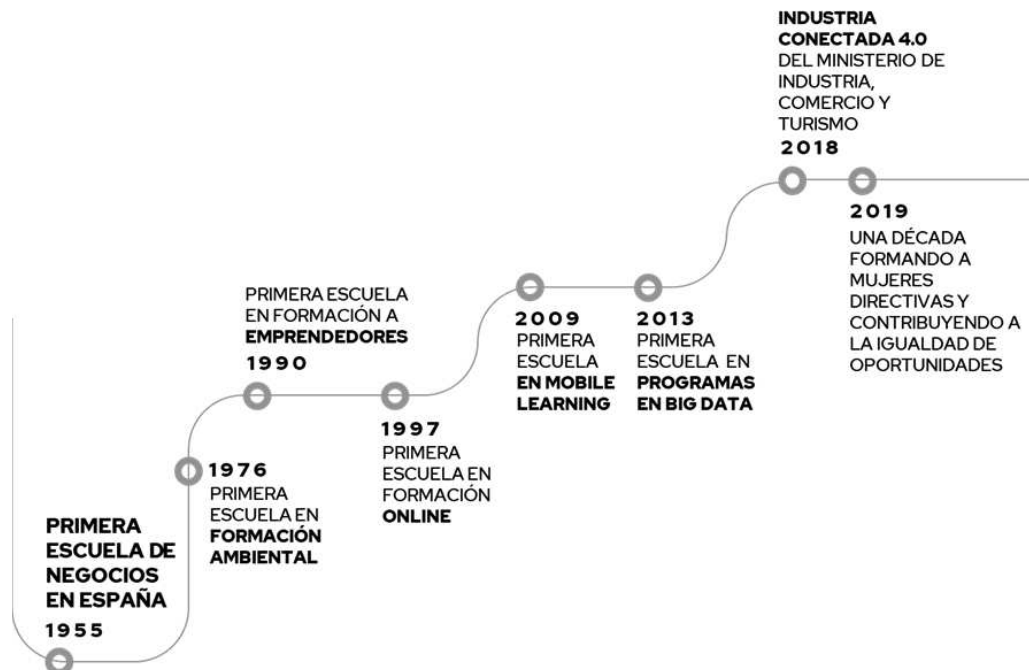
PRIMERA ESCUELA DE NEGOCIOS EN ESPAÑA
1955

1976
PRIMERA ESCUELA EN FORMACIÓN AMBIENTAL

PRIMERA ESCUELA EN FORMACIÓN A EMPRENDEDORES
1990

1997
PRIMERA ESCUELA EN FORMACIÓN ONLINE

2009
PRIMERA ESCUELA EN MOBILE LEARNING

2013
PRIMERA ESCUELA EN PROGRAMAS EN BIG DATA

INDUSTRIA CONECTADA 4.0
DEL MINISTERIO DE INDUSTRIA, COMERCIO Y TURISMO
2018

2019
UNA DÉCADA FORMANDO A MUJERES DIRECTIVAS Y CONTRIBUYENDO A LA IGUALDAD DE OPORTUNIDADES